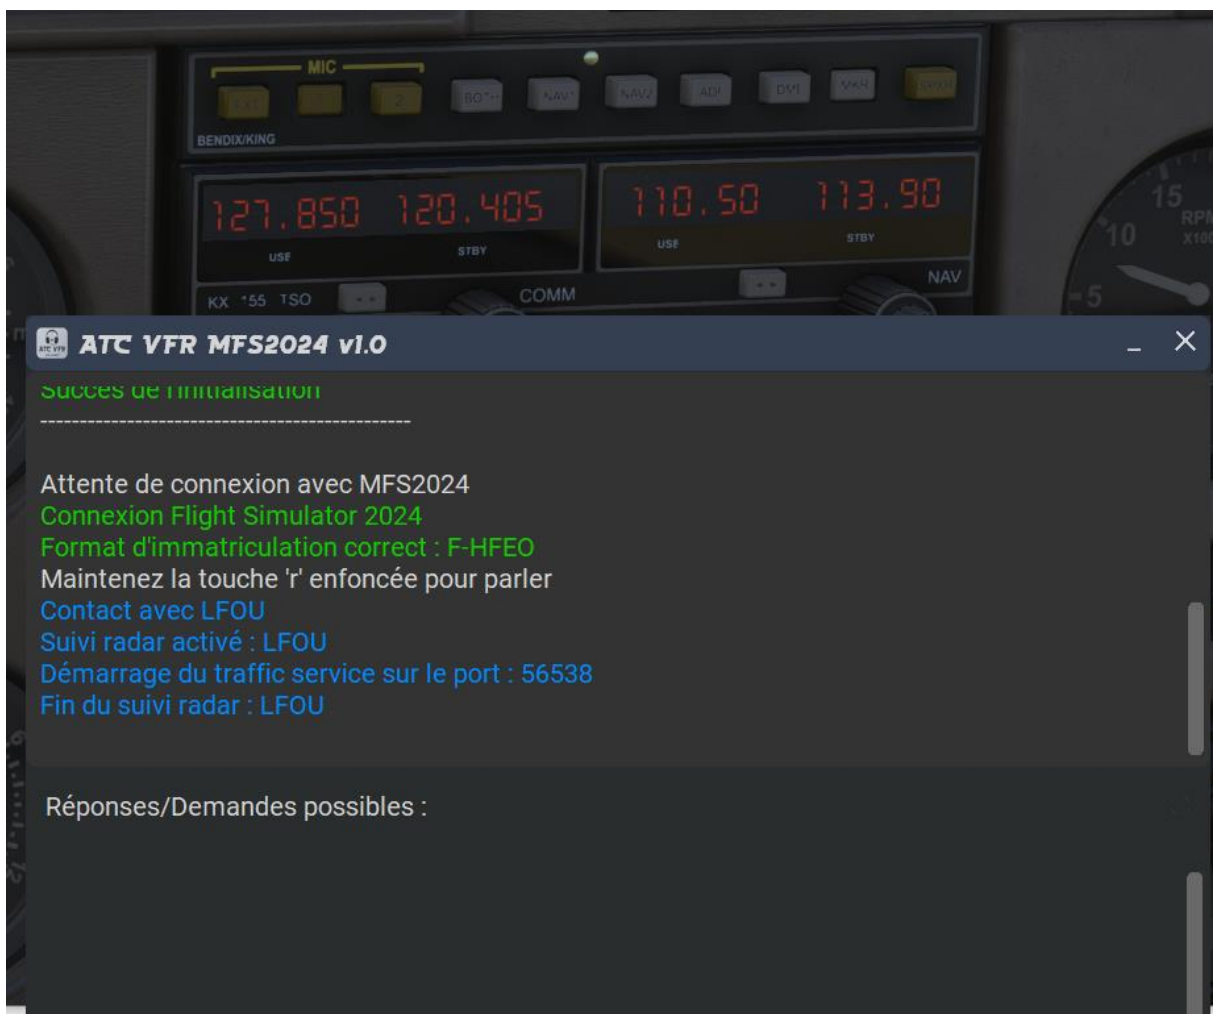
MIC
EXT 1 2 BOTH NAV1 NAV2 ADF DME MKR SPKR
BENDIX/KING
127.850 120.405
USE STBY
110.50 113.90
USE STBY
KX 155 TSO
COMM
NAV
15
10
RPM
X100
5

ATC VFR MFS2024 v1.0
_ ×

Succès de l'initialisation
-----------------------------------------------

Attente de connexion avec MFS2024
Connexion Flight Simulator 2024
Format d'immatriculation correct : F-HFEO
Maintenez la touche 'r' enfoncée pour parler
Contact avec LFOU
Suivi radar activé : LFOU
Démarrage du traffic service sur le port : 56538
Fin du suivi radar : LFOU

Réponses/Demandes possibles :